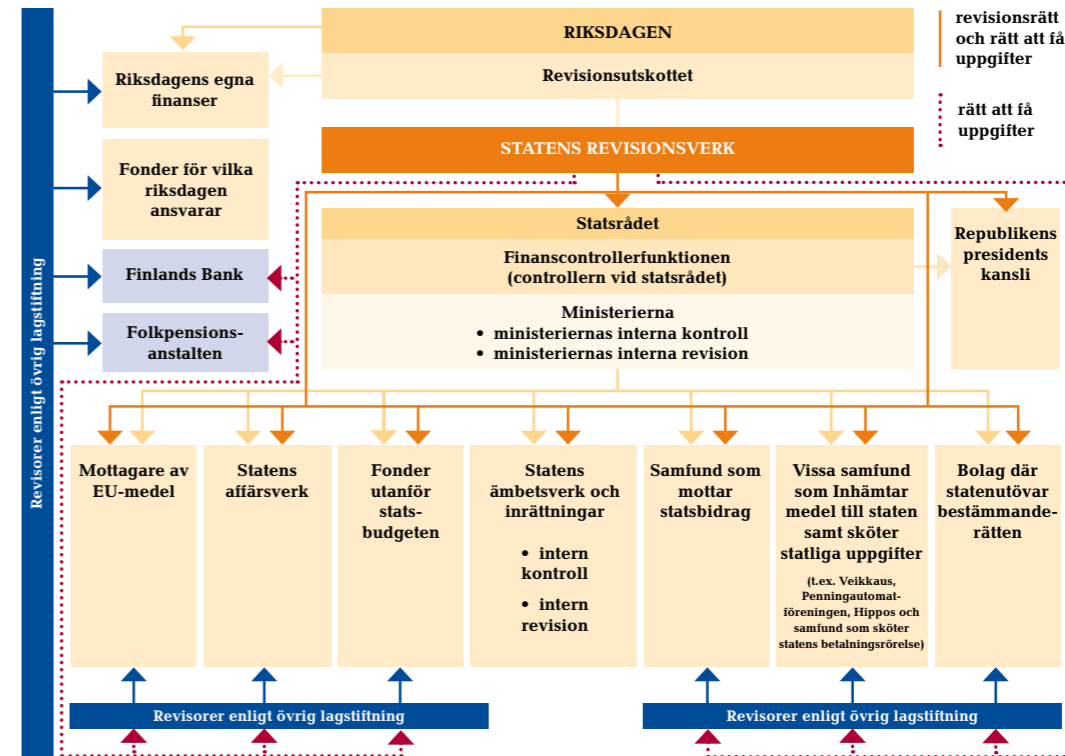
Revisorer enligt övrig lagstiftning

RIKSDAGEN

Revisionsutskottet

revisionsrätt och rätt att få uppgifter

rätt att få uppgifter

Riksdagens egna finanser

STATENS REVISIONSVERK

Fonder för vilka riksdagen ansvarar

Statsrådet

Finanscontrollerfunktionen (controllern vid statsrådet)

Republikens presidents kansli

Finlands Bank

Folkpensionsanstalten

Ministerierna
• ministeriernas interna kontroll
• ministeriernas interna revision

Mottagare av EU-medel

Statens affärsverk

Fonder utanför statsbudgeten

Statens ämbetsverk och inrättningar

• intern kontroll

• intern revision

Samfund som mottar statsbidrag

Vissa samfund som Inhämtar medel till staten samt sköter statliga uppgifter

(t.ex. Veikkaus, Penningautomatföreningen, Hippos och samfund som sköter statens betalningsrörelse)

Bolag där statenutövar bestämmanderätten

Revisorer enligt övrig lagstiftning

Revisorer enligt övrig lagstiftning